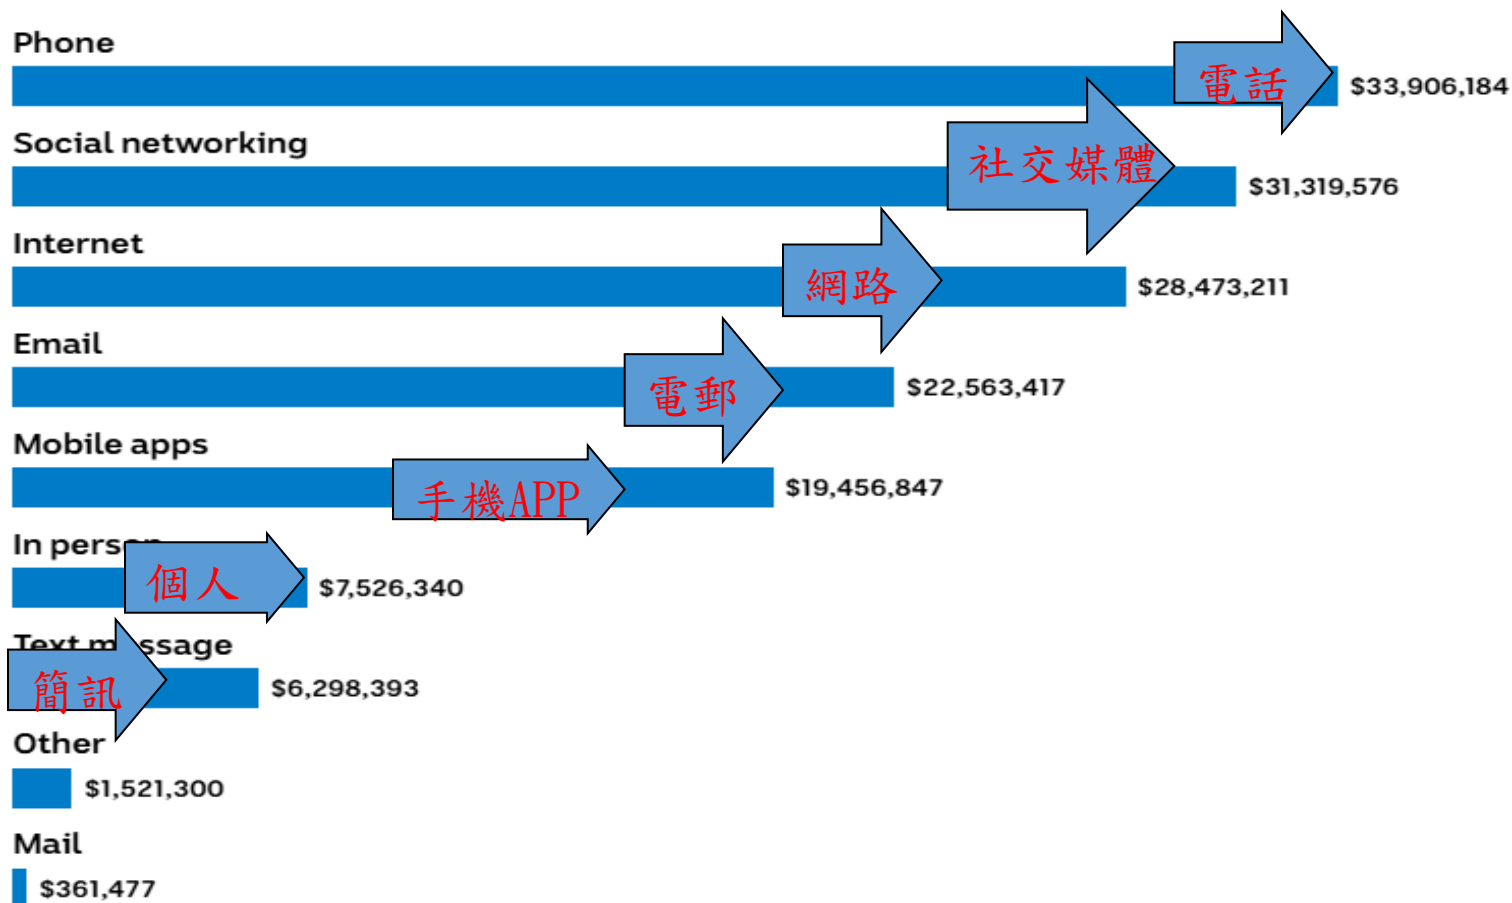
Phone
電話
$33,906,184

Social networking
社交媒體
$31,319,576

Internet
網路
$28,473,211

Email
電郵
$22,563,417

Mobile apps
手機APP
$19,456,847

In pers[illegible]
個人
$7,526,340

Text m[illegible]ssage
簡訊
$6,298,393

Other
$1,521,300

Mail
$361,477